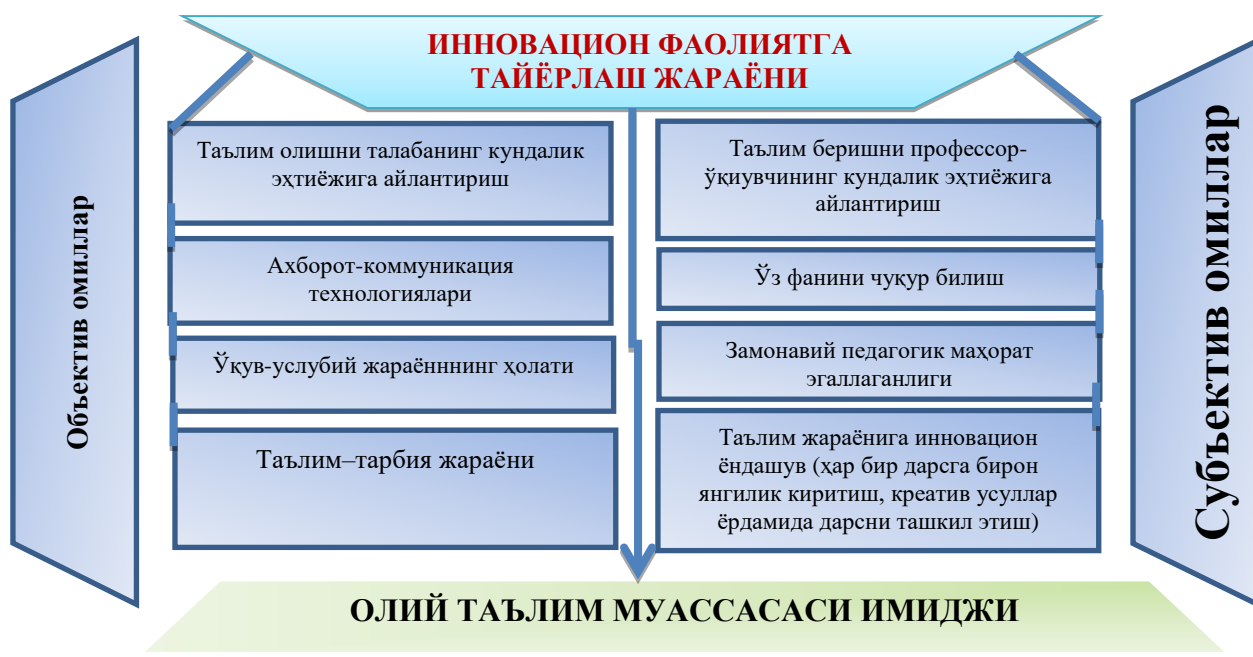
ИННОВАЦИОН ФАОЛИЯТГА ТАЙЁРЛАШ ЖАРАЁНИ

Объектив омиллар

Таълим олишни талабанинг кундалик эҳтиёжига айлантириш

Ахборот-коммуникация технологиялари

Ўқув-услубий жараённнинг ҳолати

Таълим–тарбия жараёни

Субъектив омиллар

Таълим беришни профессор-ўқиувчининг кундалик эҳтиёжига айлантириш

Ўз фанини чуқур билиш

Замонавий педагогик маҳорат эгаллаганлиги

Таълим жараёнига инновацион ёндашув (ҳар бир дарсга бирон янгилик киритиш, креатив усуллар ёрдамида дарсни ташкил этиш)

ОЛИЙ ТАЪЛИМ МУАССАСАСИ ИМИДЖИ